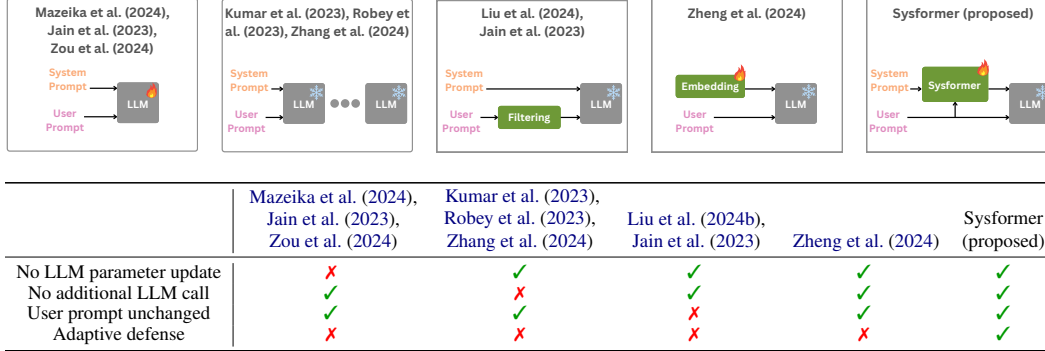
Mazeika et al. (2024), Jain et al. (2023), Zou et al. (2024)

System Prompt
User Prompt
LLM

Kumar et al. (2023), Robey et al. (2023), Zhang et al. (2024)

System Prompt
User Prompt
LLM
LLM

Liu et al. (2024), Jain et al. (2023)

System Prompt
User Prompt
Filtering
LLM

Zheng et al. (2024)

Embedding
User Prompt
LLM

Sysformer (proposed)

System Prompt
Sysformer
User Prompt
LLM

| | Mazeika et al. (2024), Jain et al. (2023), Zou et al. (2024) | Kumar et al. (2023), Robey et al. (2023), Zhang et al. (2024) | Liu et al. (2024b), Jain et al. (2023) | Zheng et al. (2024) | Sysformer (proposed) |
|---|---|---|---|---|---|
| No LLM parameter update | ✗ | ✓ | ✓ | ✓ | ✓ |
| No additional LLM call | ✓ | ✗ | ✓ | ✓ | ✓ |
| User prompt unchanged | ✓ | ✓ | ✗ | ✓ | ✓ |
| Adaptive defense | ✗ | ✗ | ✗ | ✗ | ✓ |